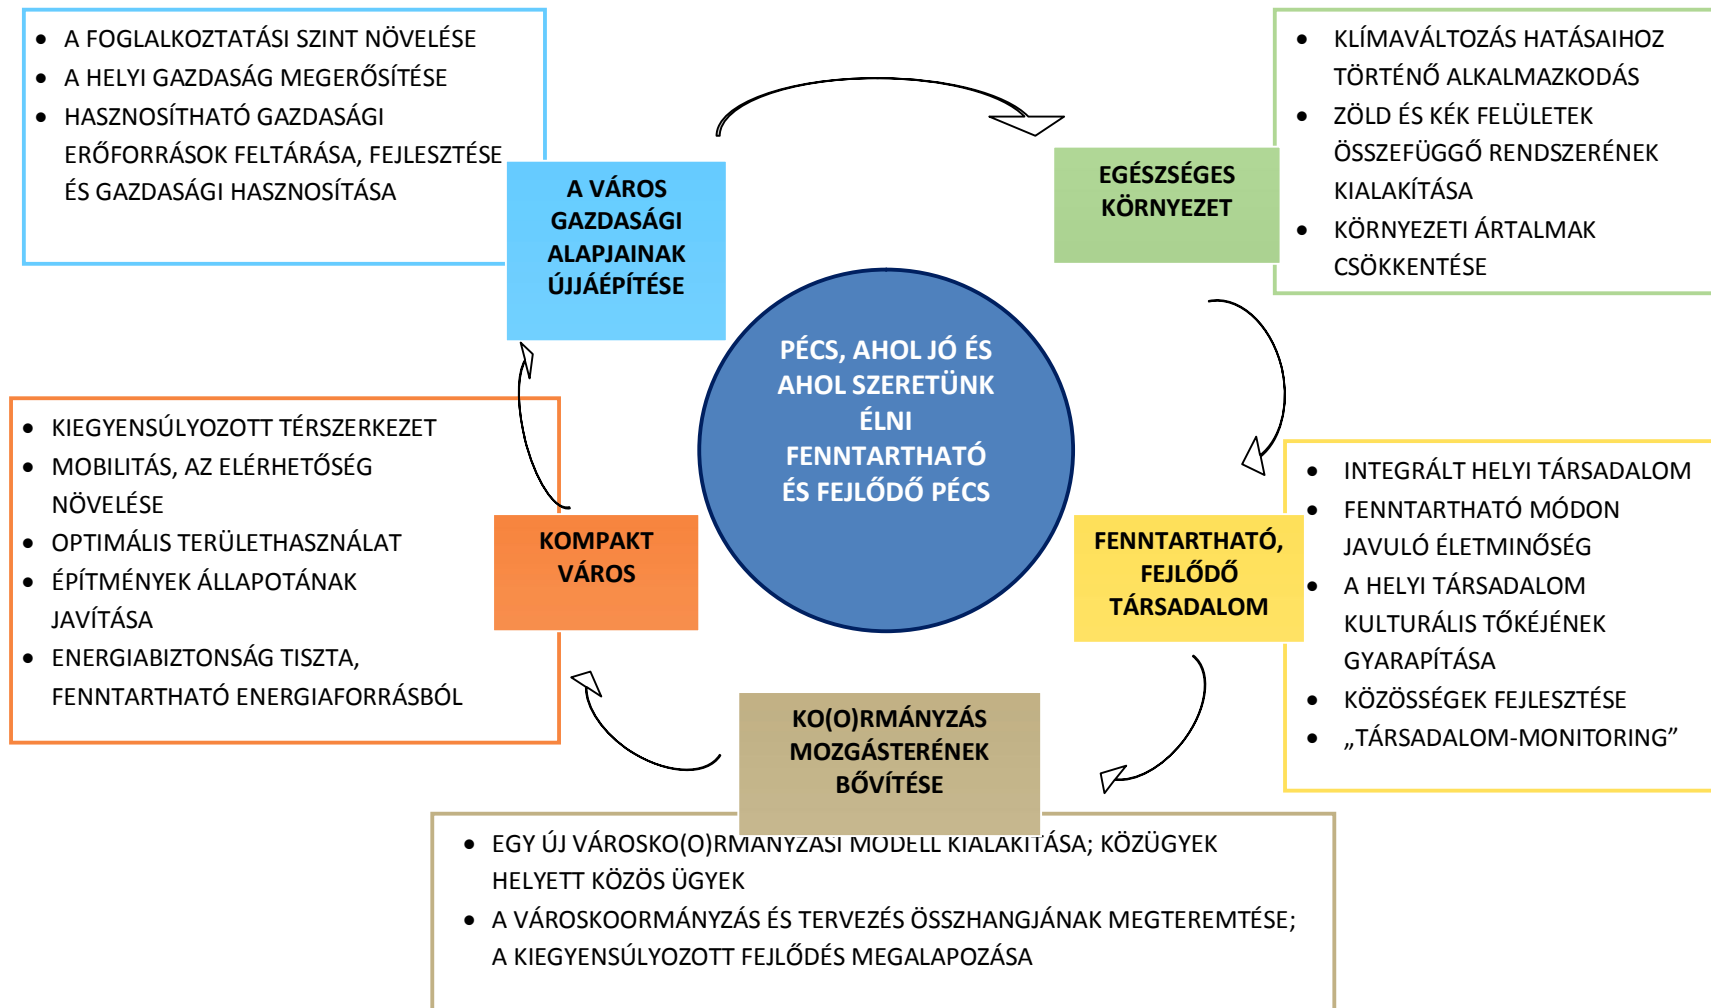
- A FOGLALKOZTATÁSI SZINT NÖVELÉSE
- A HELYI GAZDASÁG MEGERŐSÍTÉSE
- HASZNOSÍTHATÓ GAZDASÁGI ERŐFORRÁSOK FELTÁRÁSA, FEJLESZTÉSE ÉS GAZDASÁGI HASZNOSÍTÁSA

A VÁROS GAZDASÁGI ALAPJAINAK ÚJJÁÉPÍTÉSE

EGÉSZSÉGES KÖRNYEZET

- KLÍMAVÁLTOZÁS HATÁSAIHOZ TÖRTÉNŐ ALKALMAZKODÁS
- ZÖLD ÉS KÉK FELÜLETEK ÖSSZEFÜGGŐ RENDSZERÉNEK KIALAKÍTÁSA
- KÖRNYEZETI ÁRTALMAK CSÖKKENTÉSE

PÉCS, AHOL JÓ ÉS AHOL SZERETÜNK ÉLNI FENNTARTHATÓ ÉS FEJLŐDŐ PÉCS

- KIEGYENSÚLYOZOTT TÉRSZERKEZET
- MOBILITÁS, AZ ELÉRHETŐSÉG NÖVELÉSE
- OPTIMÁLIS TERÜLETHASZNÁLAT
- ÉPÍTMÉNYEK ÁLLAPOTÁNAK JAVÍTÁSA
- ENERGIABIZTONSÁG TISZTA, FENNTARTHATÓ ENERGIAFORRÁSBÓL

KOMPAKT VÁROS

FENNTARTHATÓ, FEJLŐDŐ TÁRSADALOM

- INTEGRÁLT HELYI TÁRSADALOM
- FENNTARTHATÓ MÓDON JAVULÓ ÉLETMINŐSÉG
- A HELYI TÁRSADALOM KULTURÁLIS TŐKÉJÉNEK GYARAPÍTÁSA
- KÖZÖSSÉGEK FEJLESZTÉSE
- „TÁRSADALOM-MONITORING”

KO(O)RMÁNYZÁS MOZGÁSTERÉNEK BŐVÍTÉSE

- EGY ÚJ VÁROSKO(O)RMÁNYZÁSI MODELL KIALAKÍTÁSA; KÖZÜGYEK HELYETT KÖZÖS ÜGYEK
- A VÁROSKOORMÁNYZÁS ÉS TERVEZÉS ÖSSZHANGJÁNAK MEGTEREMTÉSE; A KIEGYENSÚLYOZOTT FEJLŐDÉS MEGALAPOZÁSA